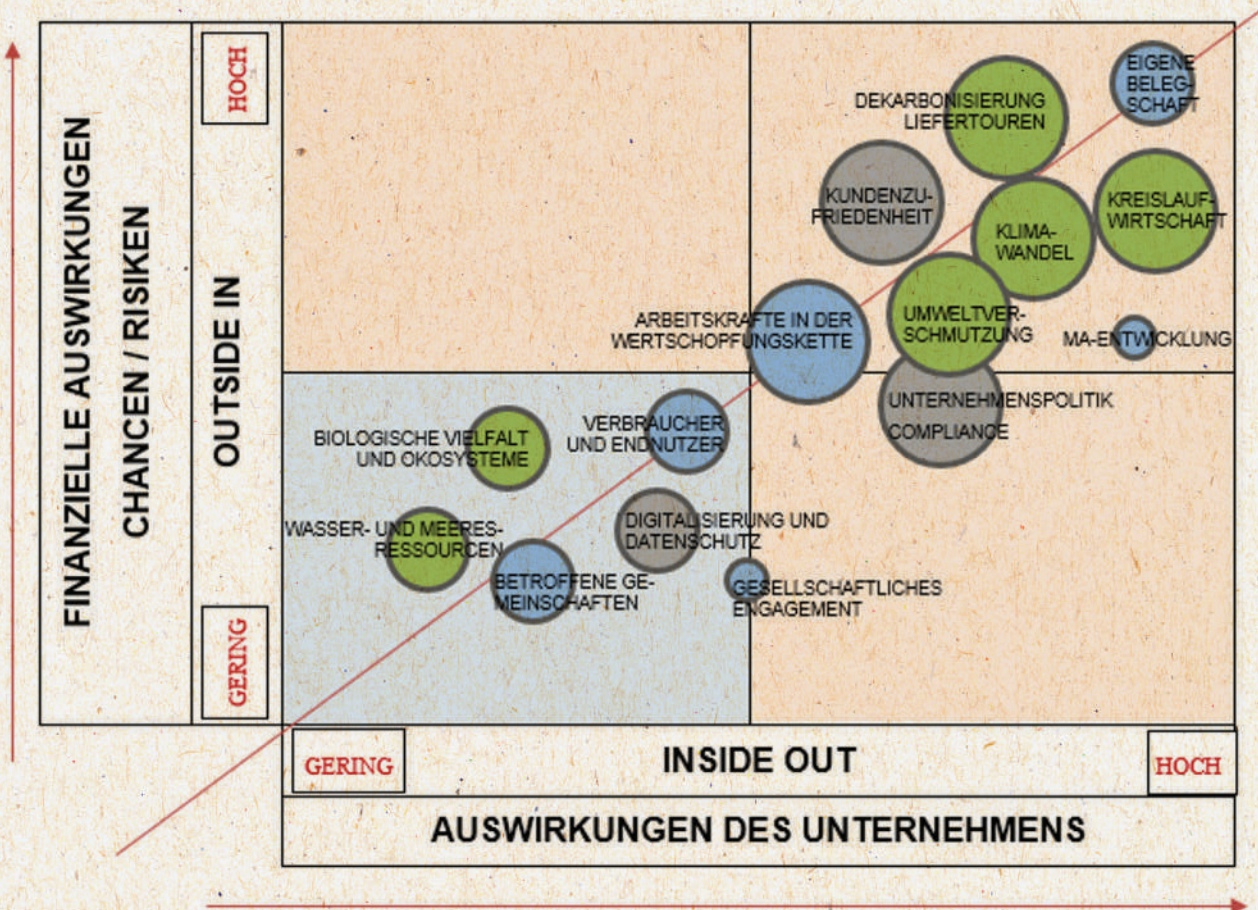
FINANZIELLE AUSWIRKUNGEN
CHANCEN / RISIKEN

OUTSIDE IN

HOCH

GERING

DEKARBONISIERUNG LIEFERTOUREN

EIGENE BELEGSCHAFT

KUNDENZUFRIEDENHEIT

KLIMAWANDEL

KREISLAUFWIRTSCHAFT

ARBEITSKRÄFTE IN DER WERTSCHÖPFUNGSKETTE

UMWELTVERSCHMUTZUNG

MA-ENTWICKLUNG

UNTERNEHMENSPOLITIK
COMPLIANCE

BIOLOGISCHE VIELFALT UND ÖKOSYSTEME

VERBRAUCHER UND ENDNUTZER

WASSER- UND MEERESRESSOURCEN

DIGITALISIERUNG UND DATENSCHUTZ

BETROFFENE GEMEINSCHAFTEN

GESELLSCHAFTLICHES ENGAGEMENT

GERING

INSIDE OUT

HOCH

AUSWIRKUNGEN DES UNTERNEHMENS